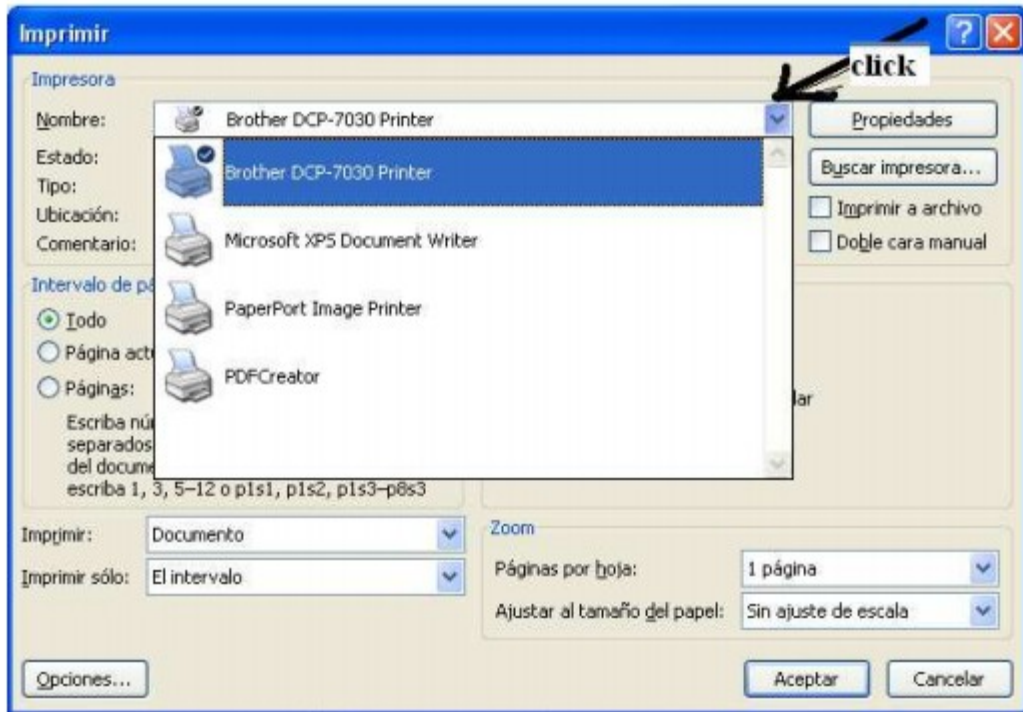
Imprimir

click

Impresora

Nombre: Brother DCP-7030 Printer

Propiedades

Estado:

Tipo:

Ubicación:

Comentario:

Buscar impresora...

Imprimir a archivo

Doble cara manual

Brother DCP-7030 Printer

Microsoft XPS Document Writer

PaperPort Image Printer

PDFCreator

Intervalo de pá

Todo

Página act

Páginas:

Escriba núm separados del docume escriba 1, 3, 5–12 o p1s1, p1s2, p1s3–p8s3

lar

Imprimir: Documento

Imprimir sólo: El intervalo

Zoom

Páginas por hoja: 1 página

Ajustar al tamaño del papel: Sin ajuste de escala

Opciones...

Aceptar

Cancelar